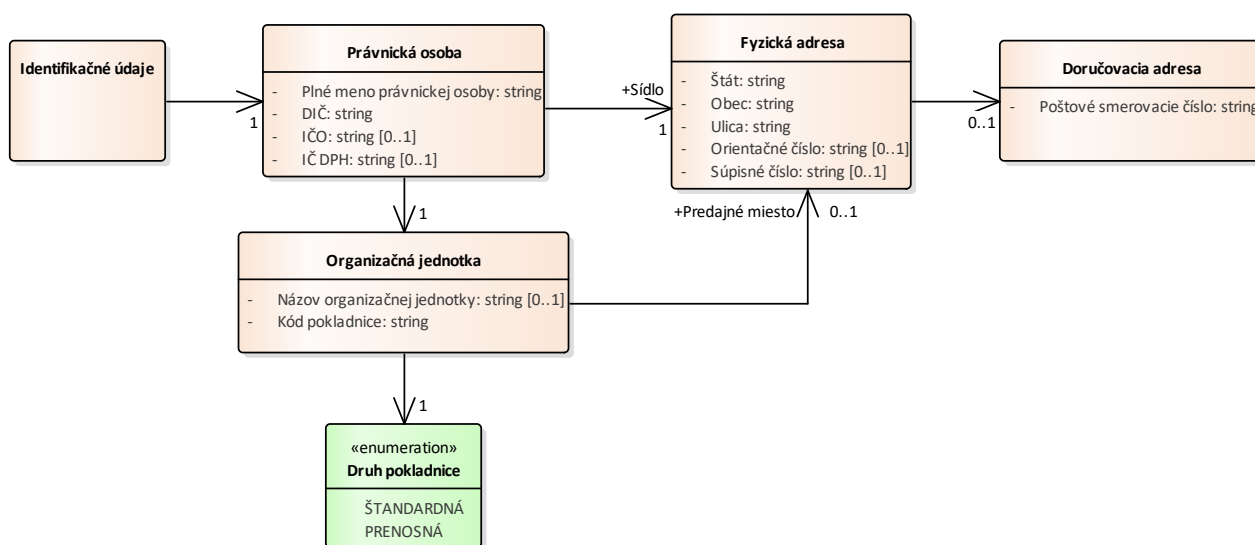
Identifikačné údaje

1

Právnická osoba

- Plné meno právnickej osoby: string
- DIČ: string
- IČO: string [0..1]
- IČ DPH: string [0..1]

+Sídlo

1

Fyzická adresa

- Štát: string
- Obec: string
- Ulica: string
- Orientačné číslo: string [0..1]
- Súpisné číslo: string [0..1]

0..1

Doručovacia adresa

- Poštové smerovacie číslo: string

1

+Predajné miesto

0..1

Organizačná jednotka

- Názov organizačnej jednotky: string [0..1]
- Kód pokladnice: string

1

«enumeration»
Druh pokladnice

ŠTANDARDNÁ
PRENOSNÁ